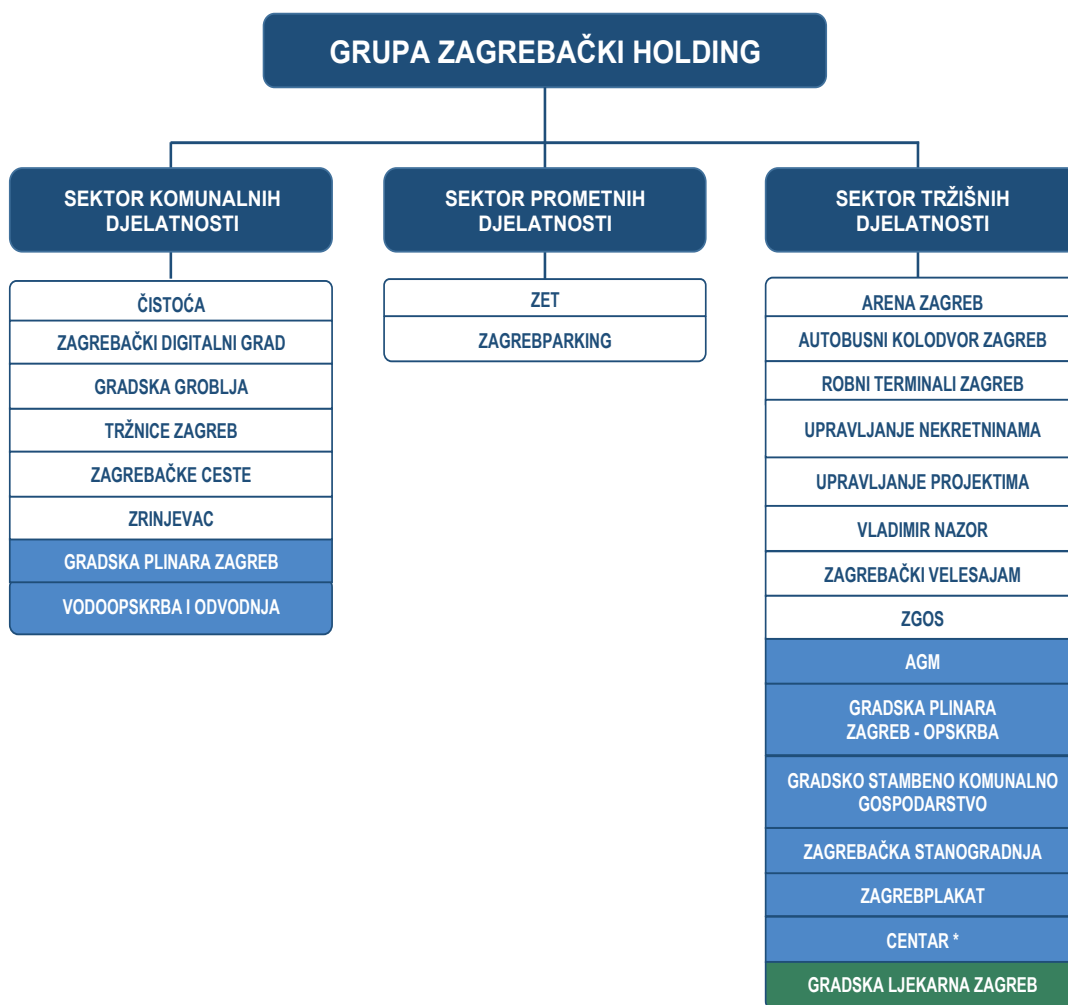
GRUPA ZAGREBAČKI HOLDING

SEKTOR KOMUNALNIH DJELATNOSTI

ČISTOĆA
ZAGREBAČKI DIGITALNI GRAD
GRADSKA GROBLJA
TRŽNICE ZAGREB
ZAGREBAČKE CESTE
ZRINJEVAC
GRADSKA PLINARA ZAGREB
VODOOPSKRBA I ODVODNJA

SEKTOR PROMETNIH DJELATNOSTI

ZET
ZAGREBPARKING

SEKTOR TRŽIŠNIH DJELATNOSTI

ARENA ZAGREB
AUTOBUSNI KOLODVOR ZAGREB
ROBNI TERMINALI ZAGREB
UPRAVLJANJE NEKRETNINAMA
UPRAVLJANJE PROJEKTIMA
VLADIMIR NAZOR
ZAGREBAČKI VELESAJAM
ZGOS
AGM
GRADSKA PLINARA ZAGREB - OPSKRBA
GRADSKO STAMBENO KOMUNALNO GOSPODARSTVO
ZAGREBAČKA STANOGRADNJA
ZAGREBPLAKAT
CENTAR *
GRADSKA LJEKARNA ZAGREB